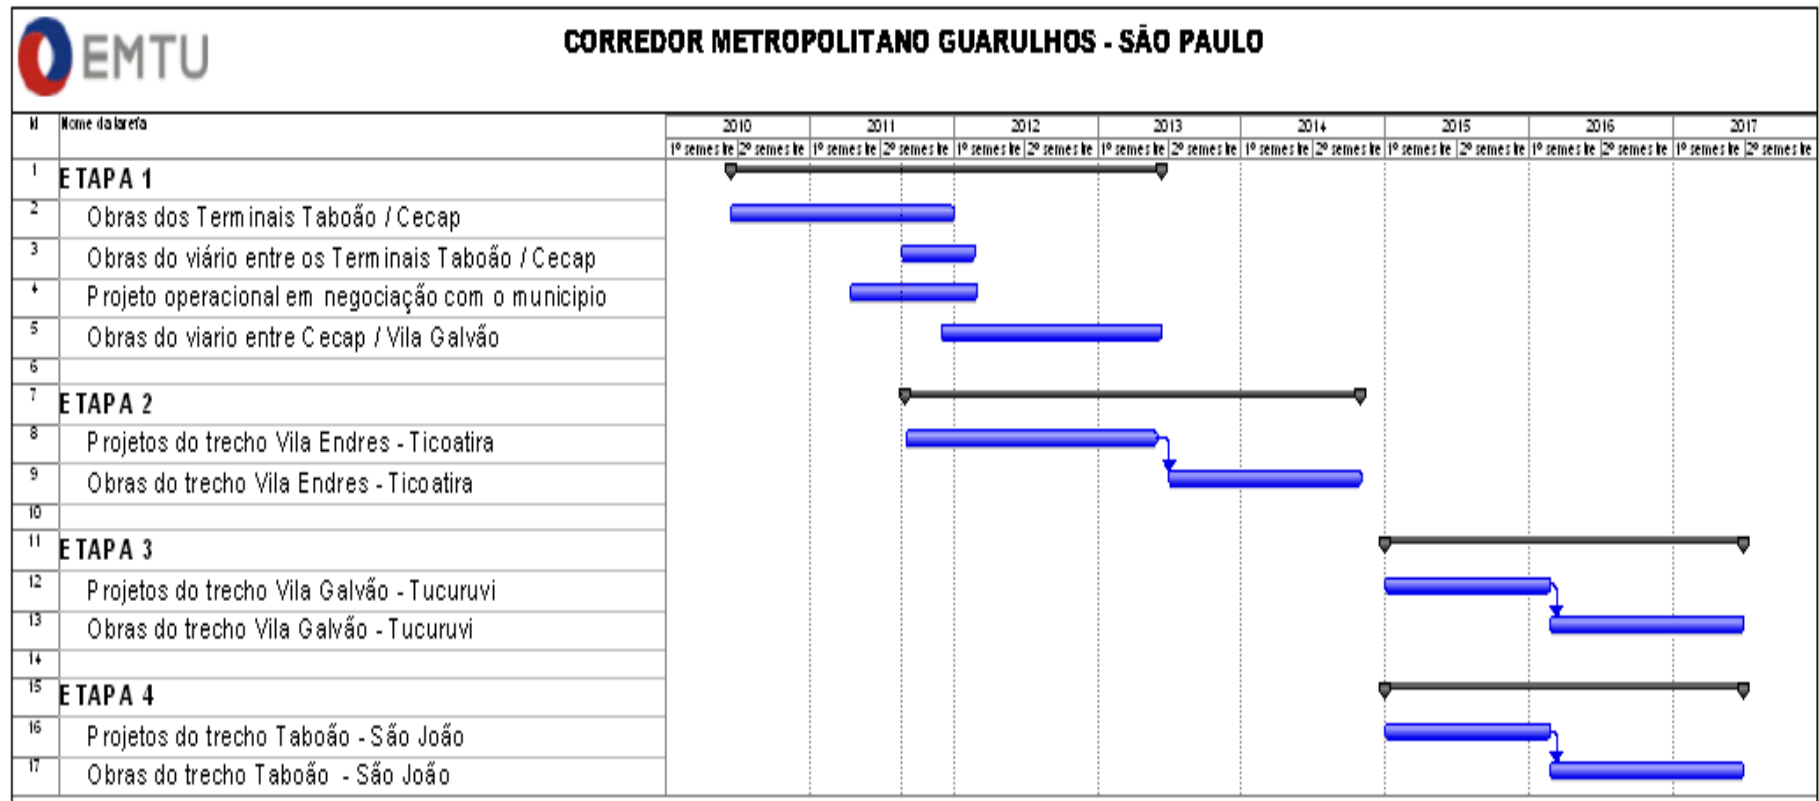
EMTU

CORREDOR METROPOLITANO GUARULHOS - SÃO PAULO

| Id | Nome da tarefa |
|---|---|
| 1 | ETAPA 1 |
| 2 | Obras dos Terminais Taboão / Cecap |
| 3 | Obras do viário entre os Terminais Taboão / Cecap |
| 4 | Projeto operacional em negociação com o municipio |
| 5 | Obras do viario entre Cecap / Vila Galvão |
| 6 | |
| 7 | ETAPA 2 |
| 8 | Projetos do trecho Vila Endres - Ticoatira |
| 9 | Obras do trecho Vila Endres - Ticoatira |
| 10 | |
| 11 | ETAPA 3 |
| 12 | Projetos do trecho Vila Galvão - Tucuruvi |
| 13 | Obras do trecho Vila Galvão - Tucuruvi |
| 14 | |
| 15 | ETAPA 4 |
| 16 | Projetos do trecho Taboão - São João |
| 17 | Obras do trecho Taboão - São João |

2010 2011 2012 2013 2014 2015 2016 2017

1º semestre 2º semestre 1º semestre 2º semestre 1º semestre 2º semestre 1º semestre 2º semestre 1º semestre 2º semestre 1º semestre 2º semestre 1º semestre 2º semestre 1º semestre 2º semestre